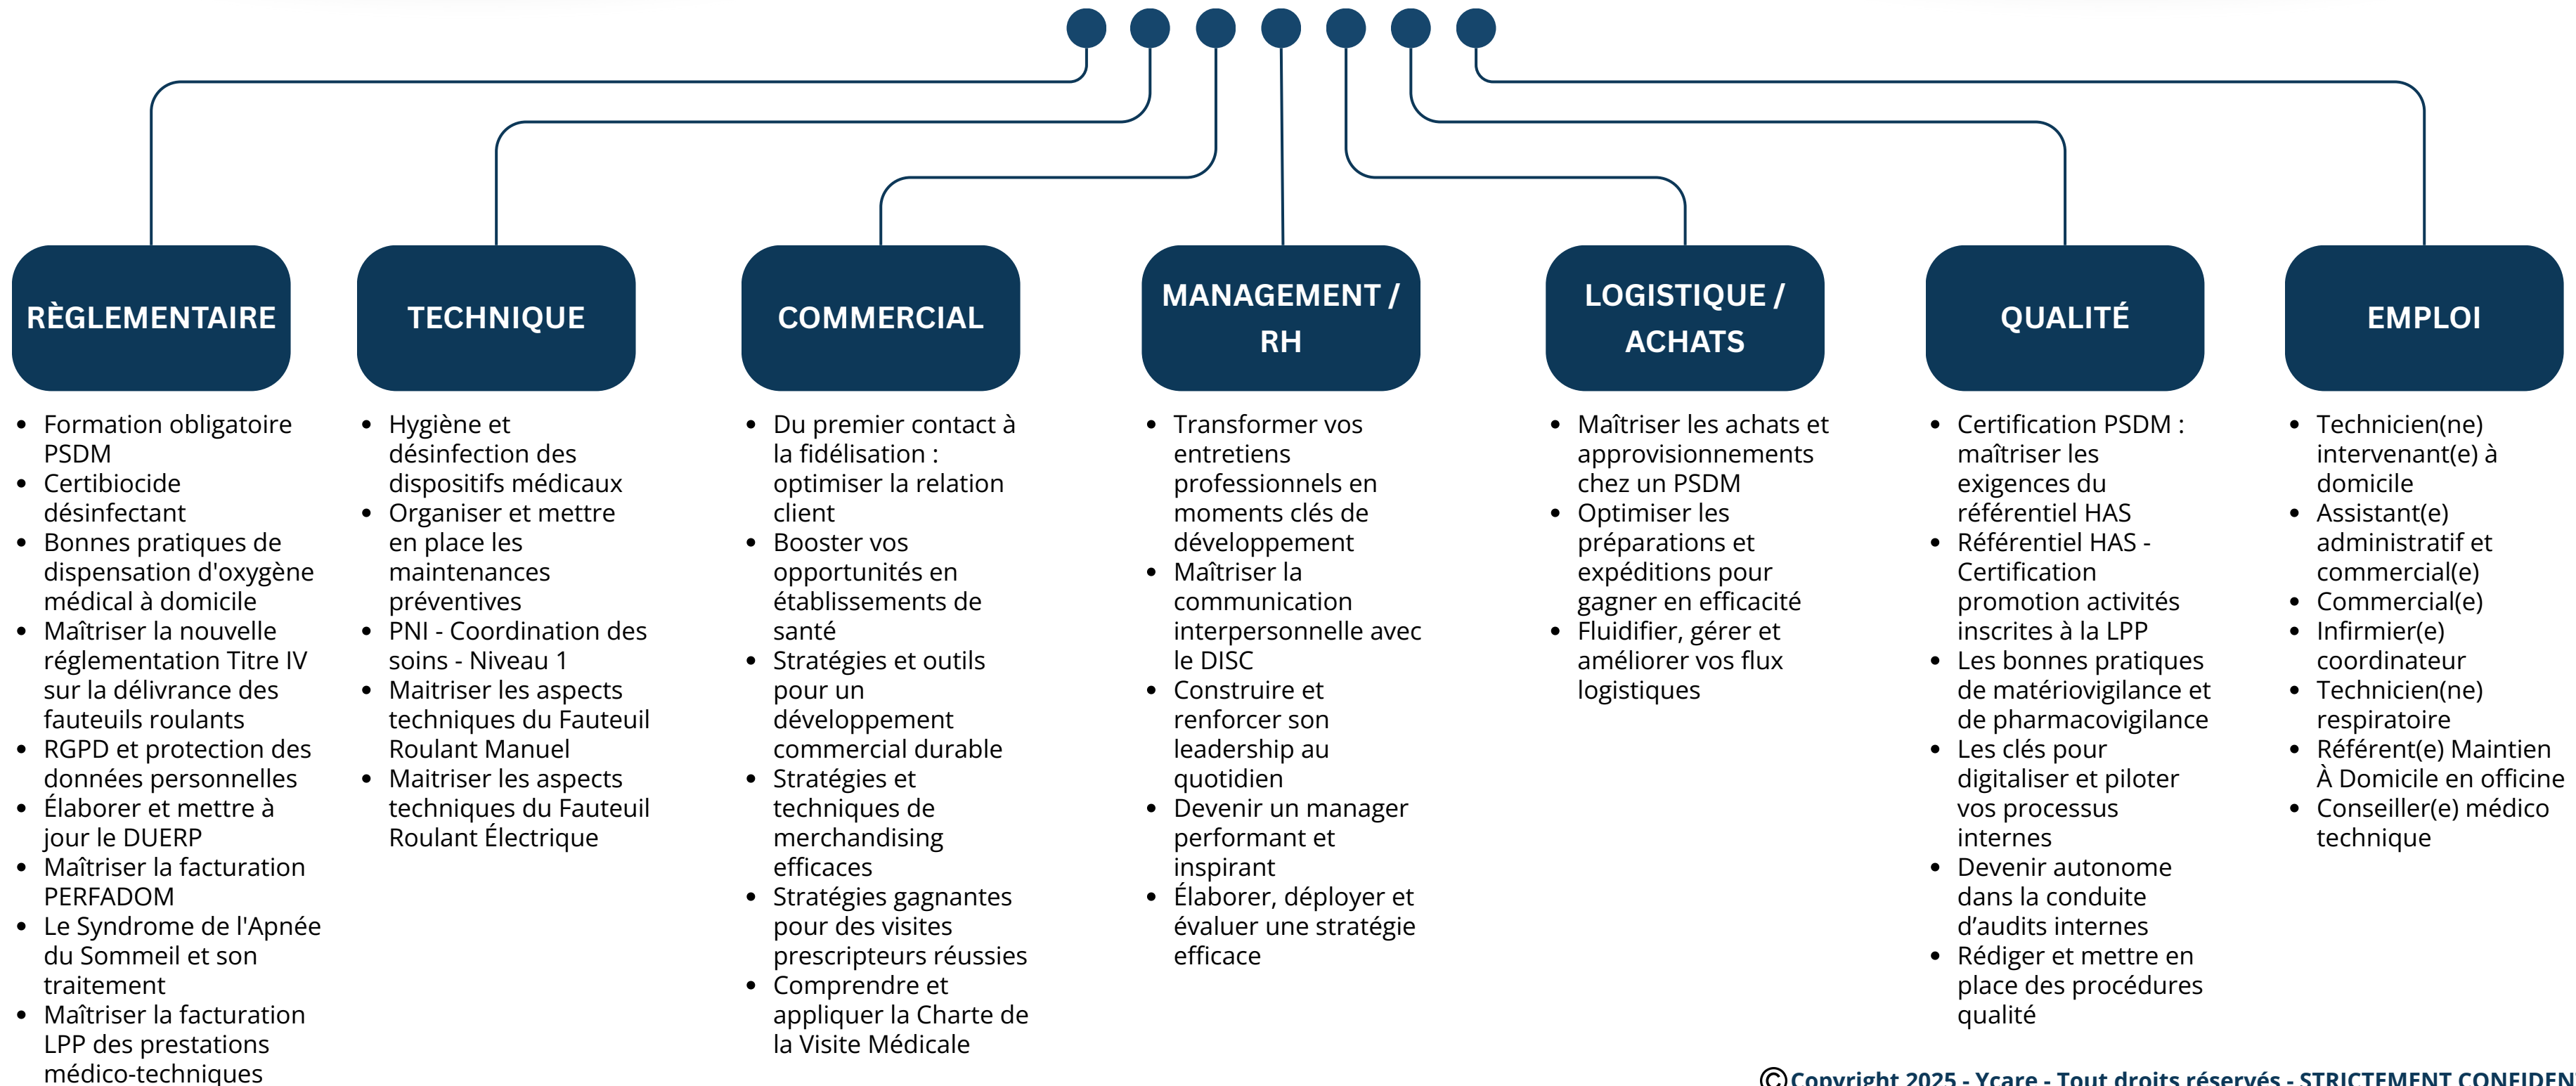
RÈGLEMENTAIRE

- Formation obligatoire PSDM
- Certibiocide désinfectant
- Bonnes pratiques de dispensation d'oxygène médical à domicile
- Maîtriser la nouvelle réglementation Titre IV sur la délivrance des fauteuils roulants
- RGPD et protection des données personnelles
- Élaborer et mettre à jour le DUERP
- Maîtriser la facturation PERFADOM
- Le Syndrome de l'Apnée du Sommeil et son traitement
- Maîtriser la facturation LPP des prestations médico-techniques

TECHNIQUE

- Hygiène et désinfection des dispositifs médicaux
- Organiser et mettre en place les maintenances préventives
- PNI - Coordination des soins - Niveau 1
- Maitriser les aspects techniques du Fauteuil Roulant Manuel
- Maitriser les aspects techniques du Fauteuil Roulant Électrique

COMMERCIAL

- Du premier contact à la fidélisation : optimiser la relation client
- Booster vos opportunités en établissements de santé
- Stratégies et outils pour un développement commercial durable
- Stratégies et techniques de merchandising efficaces
- Stratégies gagnantes pour des visites prescripteurs réussies
- Comprendre et appliquer la Charte de la Visite Médicale

MANAGEMENT / RH

- Transformer vos entretiens professionnels en moments clés de développement
- Maîtriser la communication interpersonnelle avec le DISC
- Construire et renforcer son leadership au quotidien
- Devenir un manager performant et inspirant
- Élaborer, déployer et évaluer une stratégie efficace

LOGISTIQUE / ACHATS

- Maîtriser les achats et approvisionnements chez un PSDM
- Optimiser les préparations et expéditions pour gagner en efficacité
- Fluidifier, gérer et améliorer vos flux logistiques

QUALITÉ

- Certification PSDM : maîtriser les exigences du référentiel HAS
- Référentiel HAS - Certification promotion activités inscrites à la LPP
- Les bonnes pratiques de matériovigilance et de pharmacovigilance
- Les clés pour digitaliser et piloter vos processus internes
- Devenir autonome dans la conduite d'audits internes
- Rédiger et mettre en place des procédures qualité

EMPLOI

- Technicien(ne) intervenant(e) à domicile
- Assistant(e) administratif et commercial(e)
- Commercial(e)
- Infirmier(e) coordinateur
- Technicien(ne) respiratoire
- Référent(e) Maintien À Domicile en officine
- Conseiller(e) médico technique

© Copyright 2025 - Ycare - Tout droits réservés - STRICTEMENT CONFIDEN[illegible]